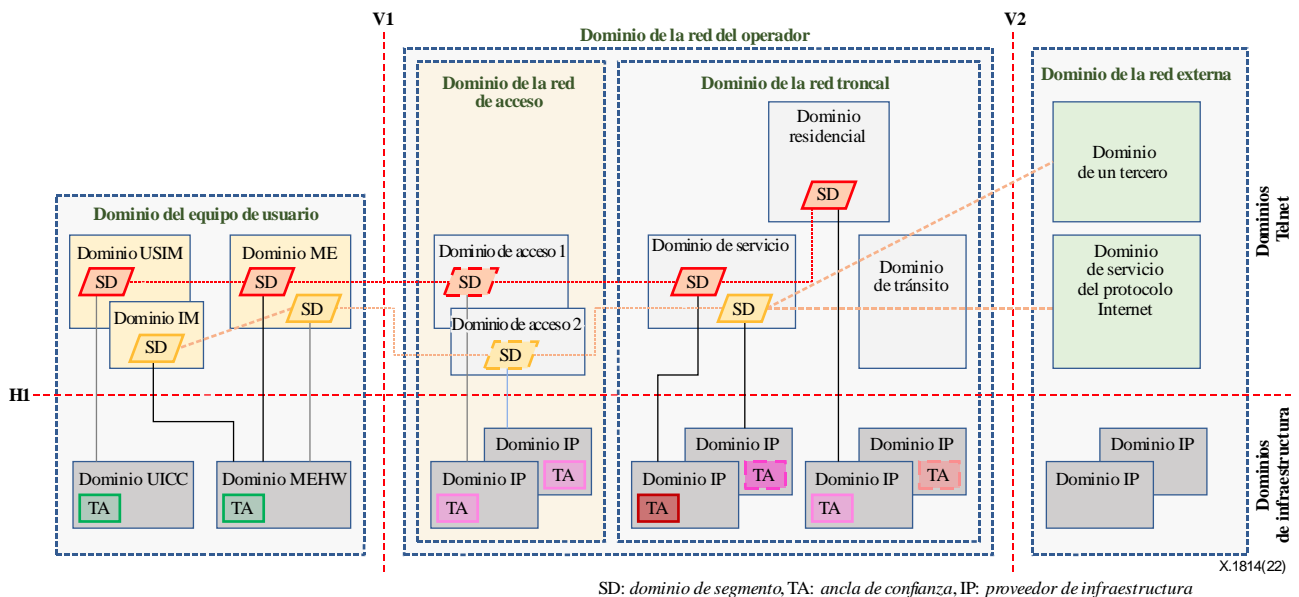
V1

Dominio de la red del operador

V2

Dominio de la red de acceso

Dominio de la red troncal

Dominio de la red externa

Dominio residencial

SD

Dominio de un tercero

Dominios Telnet

Dominio del equipo de usuario

Dominio USIM

SD

Dominio ME

SD

SD

Dominio IM

SD

Dominio de acceso 1

SD

Dominio de acceso 2

SD

Dominio de servicio

SD

SD

Dominio de tránsito

Dominio de servicio del protocolo Internet

H1

Dominio UICC

TA

Dominio MEHW

TA

Dominio IP

TA

Dominio IP

TA

Dominio IP

TA

Dominio IP

TA

Dominio IP

TA

Dominio IP

TA

Dominio IP

Dominio IP

Dominios de infraestructura

X.1814(22)

SD: dominio de segmento, TA: ancla de confianza, IP: proveedor de infraestructura